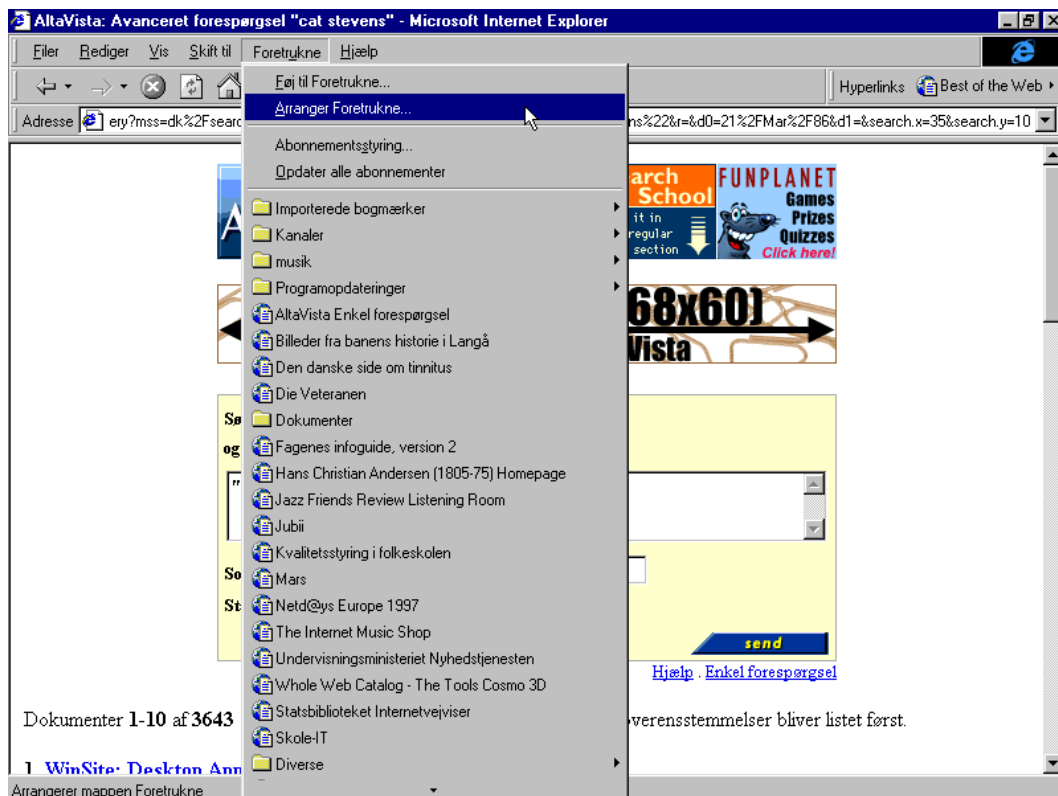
AltaVista: Avanceret forespørgsel "cat stevens" - Microsoft Internet Explorer

Filer Rediger Vis Skift til Foretrukne Hjælp

Hyperlinks Best of the Web

Adresse ery?mss=dk%2Fsearc

ns%22&r=&d0=21%2FMar%2F86&d1=&search.x=35&search.y=10

Føj til Foretrukne...
Arranger Foretrukne...
Abonnementsstyring...
Opdater alle abonnementer
Importerede bogmærker
Kanaler
musik
Programopdateringer
AltaVista Enkel forespørgsel
Billeder fra banens historie i Langå
Den danske side om tinnitus
Die Veteranen
Dokumenter
Fagenes infoguide, version 2
Hans Christian Andersen (1805-75) Homepage
Jazz Friends Review Listening Room
Jubii
Kvalitetsstyring i folkeskolen
Mars
Netd@ys Europe 1997
The Internet Music Shop
Undervisningsministeriet Nyhedstjenesten
Whole Web Catalog - The Tools Cosmo 3D
Statsbiblioteket Internetvejviser
Skole-IT
Diverse

arch School
it in regular section

FUNPLANET Games Prizes Quizzes Click here!

68x60]
Vista

Sø
og

So
St

send

Hjælp . Enkel forespørgsel

Dokumenter 1-10 af 3643

verensstemmelser bliver listet først.

1. WinSite: Desktop Ann

Arrangerer mappen Foretrukne